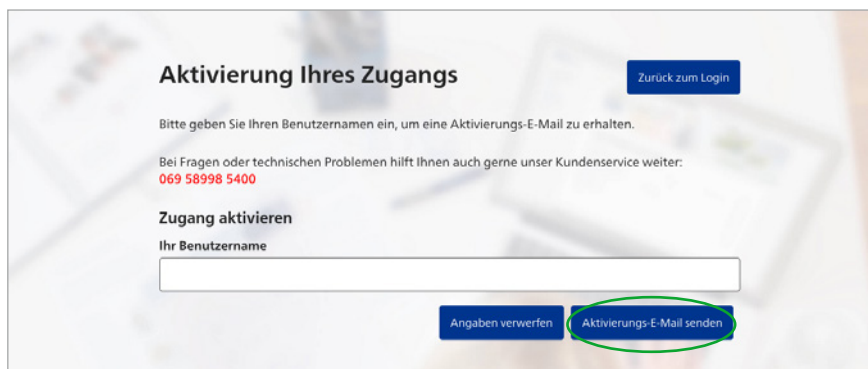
Aktivierung Ihres Zugangs

Zurück zum Login

Bitte geben Sie Ihren Benutzernamen ein, um eine Aktivierungs-E-Mail zu erhalten.

Bei Fragen oder technischen Problemen hilft Ihnen auch gerne unser Kundenservice weiter:
069 58998 5400

Zugang aktivieren

Ihr Benutzername

Angaben verwerfen

Aktivierungs-E-Mail senden